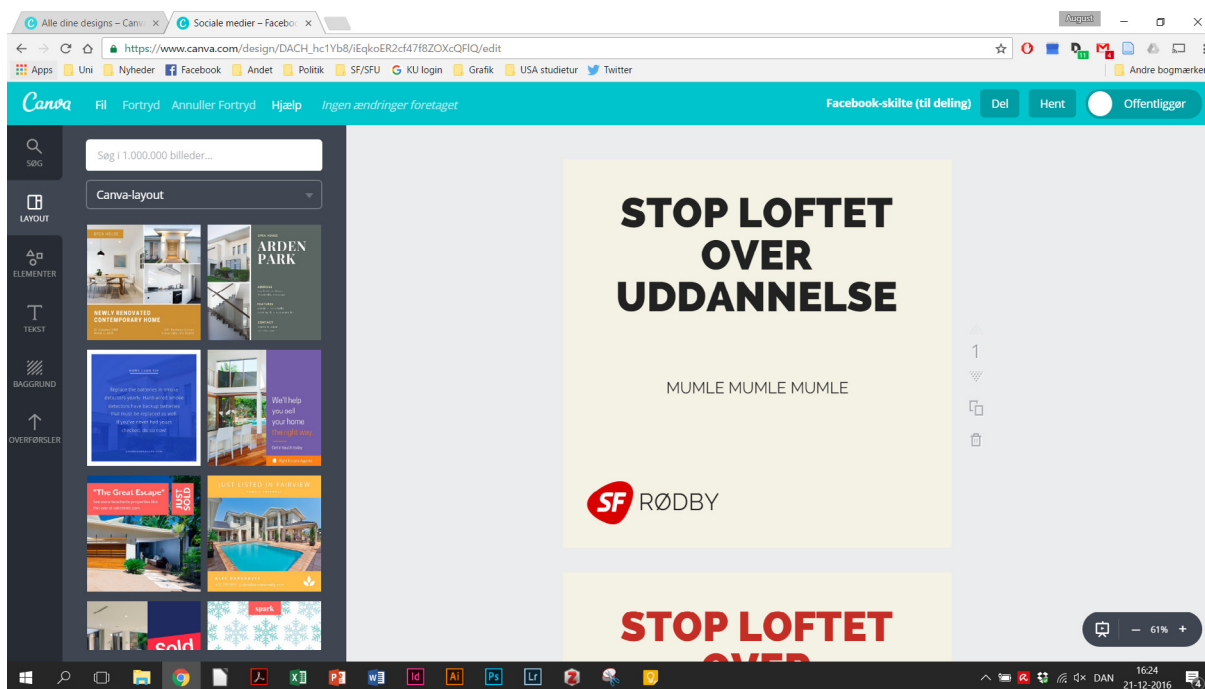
Alle dine designs – Canva ×
Sociale medier – Faceboo ×
August

https://www.canva.com/design/DACH_hc1Yb8/iEqkoER2cf47f8ZOXcQFlQ/edit

Apps Uni Nyheder Facebook Andet Politik SF/SFU KU login Grafik USA studietur Twitter Andre bogmærker

Canva Fil Fortryd Annuller Fortryd Hjælp Ingen ændringer foretaget
Facebook-skilte (til deling) Del Hent Offentliggør

SØG
LAYOUT
ELEMENTER
TEKST
BAGGRUND
OVERFØRSLER

Søg i 1.000.000 billeder...
Canva-layout

NEWLY RENOVATED CONTEMPORARY HOME
ARDEN PARK
We'll help you sell your home the right way
"The Great Escape"
JUST SOLD
JUST LISTED IN FAIRVIEW
sold
spark

STOP LOFTET OVER UDDANNELSE

MUMLE MUMLE MUMLE

SF RØDBY

1

STOP LOFTET OVER

– 61% +

DAN
16:24
21-12-2016